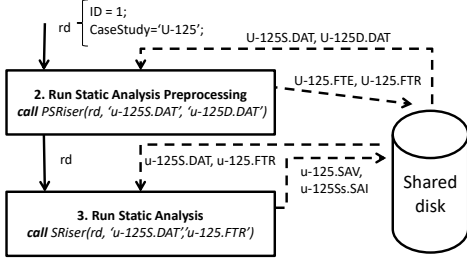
rd
ID = 1;
CaseStudy='U-125';

U-125S.DAT, U-125D.DAT

2. Run Static Analysis Preprocessing
call PSRiser(rd, 'u-125S.DAT', 'u-125D.DAT')

U-125.FTE, U-125.FTR

rd

u-125S.DAT, u-125.FTR

u-125.SAV,
u-125Ss.SAI

Shared disk

3. Run Static Analysis
call SRiser(rd, 'u-125S.DAT','u-125.FTR')